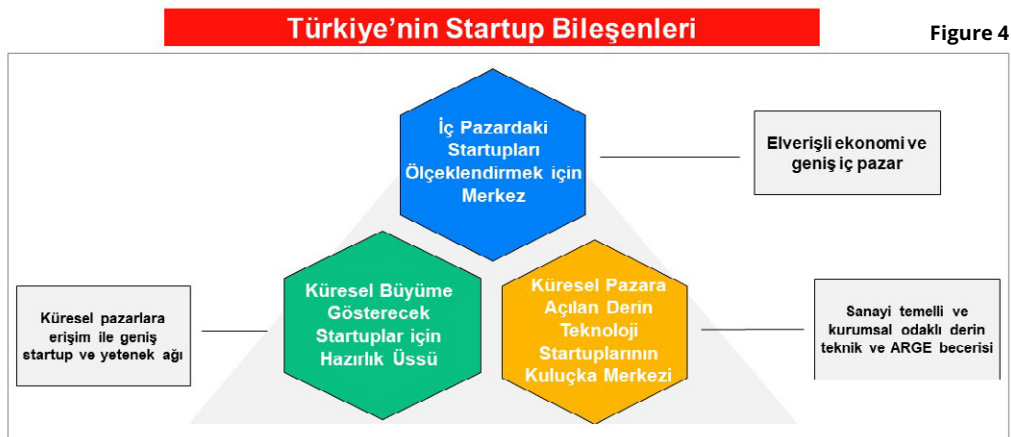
Türkiye'nin Startup Bileşenleri

Figure 4

İç Pazardaki Startupları Ölçeklendirmek için Merkez

Elverişli ekonomi ve geniş iç pazar

Küresel pazarlara erişim ile geniş startup ve yetenek ağı

Küresel Büyüme Gösterecek Startuplar için Hazırlık Üssü

Küresel Pazara Açılan Derin Teknoloji Startuplarının Kuluçka Merkezi

Sanayi temelli ve kurumsal odaklı derin teknik ve ARGE becerisi